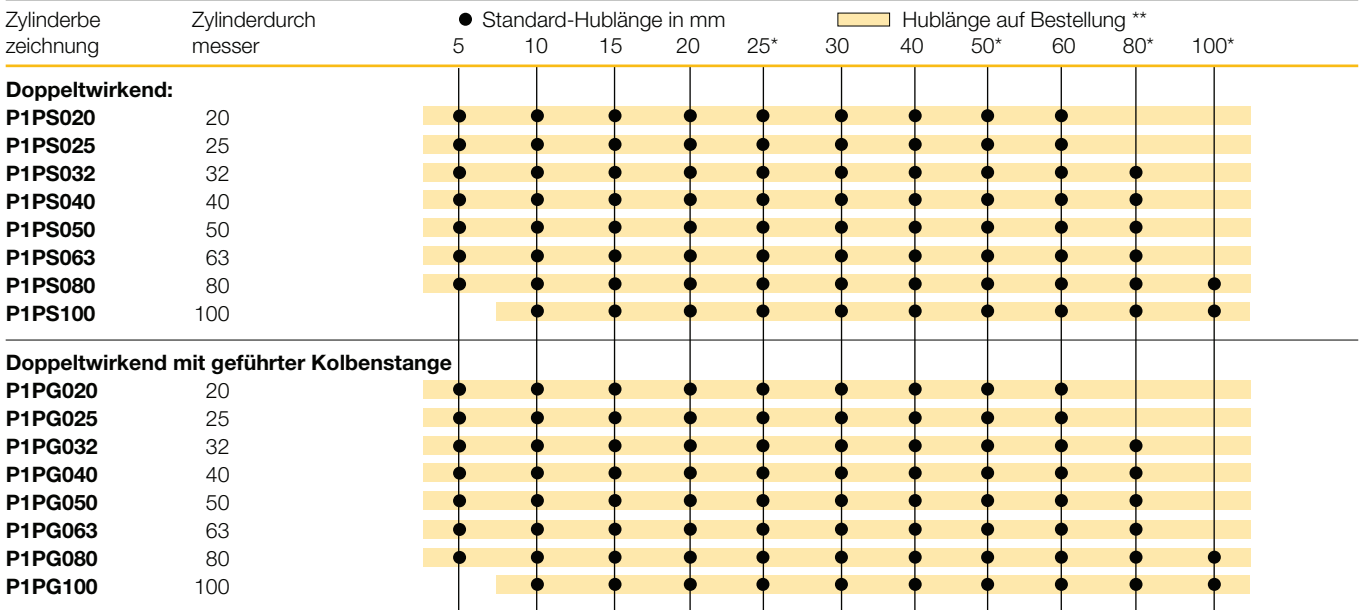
| Zylinderbezeichnung | Zylinderdurchmesser | 5 | 10 | 15 | 20 | 25* | 30 | 40 | 50* | 60 | 80* | 100* |
|---|---|---|---|---|---|---|---|---|---|---|---|---|
| **Doppeltwirkend:** | | | | | | | | | | | | |
| **P1PS020** | 20 | ● | ● | ● | ● | ● | ● | ● | ● | ● | | |
| **P1PS025** | 25 | ● | ● | ● | ● | ● | ● | ● | ● | ● | | |
| **P1PS032** | 32 | ● | ● | ● | ● | ● | ● | ● | ● | ● | ● | |
| **P1PS040** | 40 | ● | ● | ● | ● | ● | ● | ● | ● | ● | ● | |
| **P1PS050** | 50 | ● | ● | ● | ● | ● | ● | ● | ● | ● | ● | |
| **P1PS063** | 63 | ● | ● | ● | ● | ● | ● | ● | ● | ● | ● | |
| **P1PS080** | 80 | ● | ● | ● | ● | ● | ● | ● | ● | ● | ● | ● |
| **P1PS100** | 100 | | ● | ● | ● | ● | ● | ● | ● | ● | ● | ● |
| **Doppeltwirkend mit geführter Kolbenstange** | | | | | | | | | | | | |
| **P1PG020** | 20 | ● | ● | ● | ● | ● | ● | ● | ● | ● | | |
| **P1PG025** | 25 | ● | ● | ● | ● | ● | ● | ● | ● | ● | | |
| **P1PG032** | 32 | ● | ● | ● | ● | ● | ● | ● | ● | ● | ● | |
| **P1PG040** | 40 | ● | ● | ● | ● | ● | ● | ● | ● | ● | ● | |
| **P1PG050** | 50 | ● | ● | ● | ● | ● | ● | ● | ● | ● | ● | |
| **P1PG063** | 63 | ● | ● | ● | ● | ● | ● | ● | ● | ● | ● | |
| **P1PG080** | 80 | ● | ● | ● | ● | ● | ● | ● | ● | ● | ● | ● |
| **P1PG100** | 100 | | ● | ● | ● | ● | ● | ● | ● | ● | ● | ● |

● Standard-Hublänge in mm
Hublänge auf Bestellung **